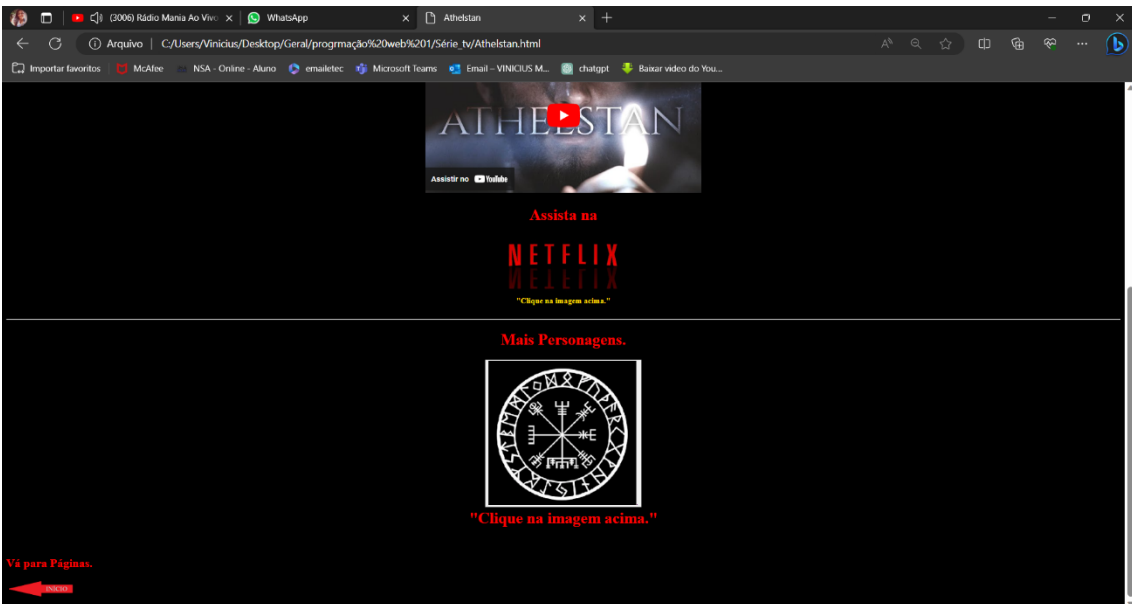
(3006) Rádio Mania Ao Vivo
WhatsApp
Athelstan
Arquivo | C:/Users/Vinicius/Desktop/Geral/progrmação%20web%201/Série_tv/Athelstan.html
Importar favoritos | McAfee | NSA - Online - Aluno | emailetec | Microsoft Teams | Email – VINICIUS M... | chatgpt | Baixar video do You...

ATHELSTAN
Assistir no YouTube

Assista na

NETFLIX

"Clique na imagem acima."

Mais Personagens.

"Clique na imagem acima."

Vá para Páginas.

INICIO